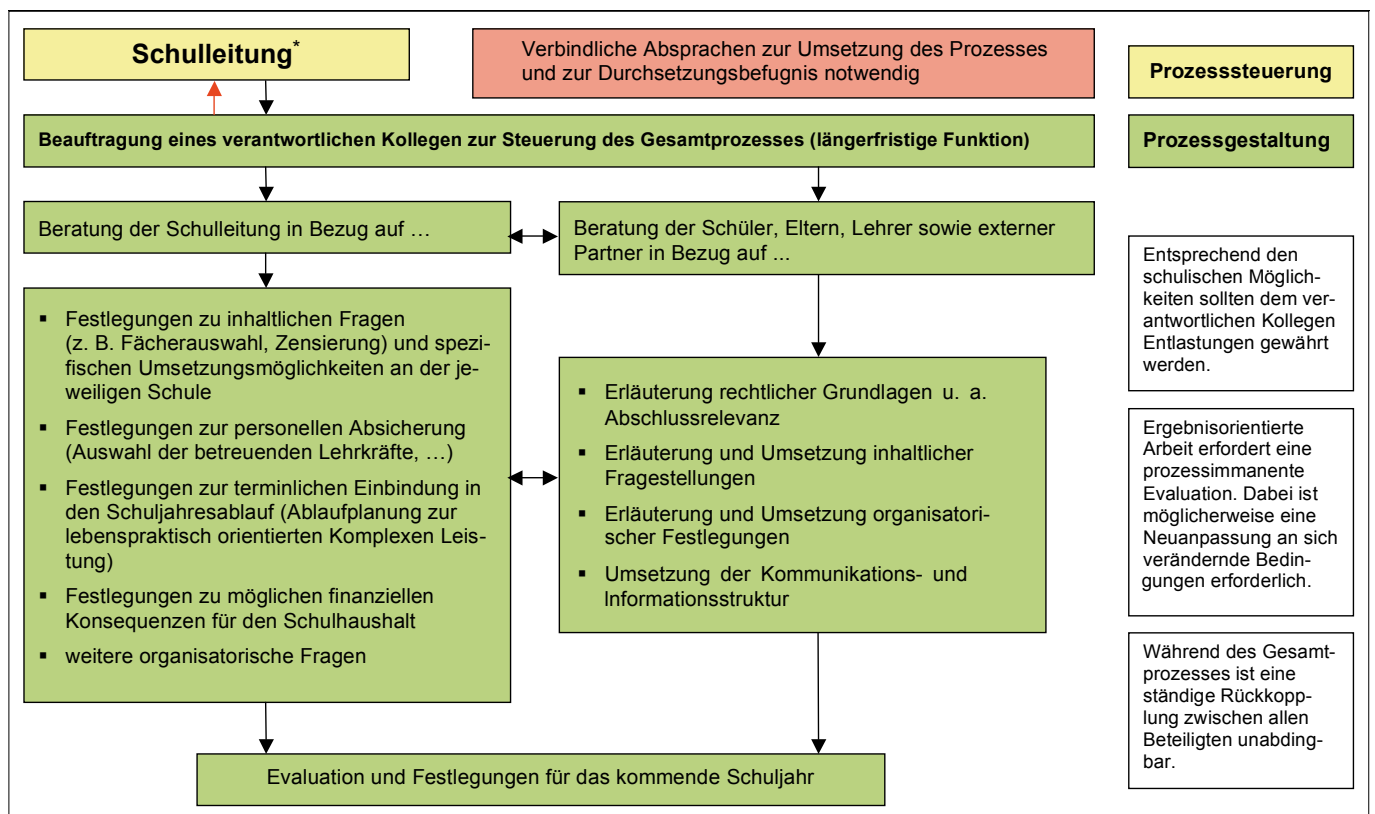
Schulleitung*

Verbindliche Absprachen zur Umsetzung des Prozesses und zur Durchsetzungsbefugnis notwendig

Prozesssteuerung

Beauftragung eines verantwortlichen Kollegen zur Steuerung des Gesamtprozesses (längerfristige Funktion)

Prozessgestaltung

Beratung der Schulleitung in Bezug auf …

Beratung der Schüler, Eltern, Lehrer sowie externer Partner in Bezug auf ...

Entsprechend den schulischen Möglichkeiten sollten dem verantwortlichen Kollegen Entlastungen gewährt werden.

- Festlegungen zu inhaltlichen Fragen (z. B. Fächerauswahl, Zensierung) und spezifischen Umsetzungsmöglichkeiten an der jeweiligen Schule
- Festlegungen zur personellen Absicherung (Auswahl der betreuenden Lehrkräfte, …)
- Festlegungen zur terminlichen Einbindung in den Schuljahresablauf (Ablaufplanung zur lebenspraktisch orientierten Komplexen Leistung)
- Festlegungen zu möglichen finanziellen Konsequenzen für den Schulhaushalt
- weitere organisatorische Fragen

- Erläuterung rechtlicher Grundlagen u. a. Abschlussrelevanz
- Erläuterung und Umsetzung inhaltlicher Fragestellungen
- Erläuterung und Umsetzung organisatorischer Festlegungen
- Umsetzung der Kommunikations- und Informationsstruktur

Ergebnisorientierte Arbeit erfordert eine prozessimmanente Evaluation. Dabei ist möglicherweise eine Neuanpassung an sich verändernde Bedingungen erforderlich.

Während des Gesamtprozesses ist eine ständige Rückkopplung zwischen allen Beteiligten unabdingbar.

Evaluation und Festlegungen für das kommende Schuljahr